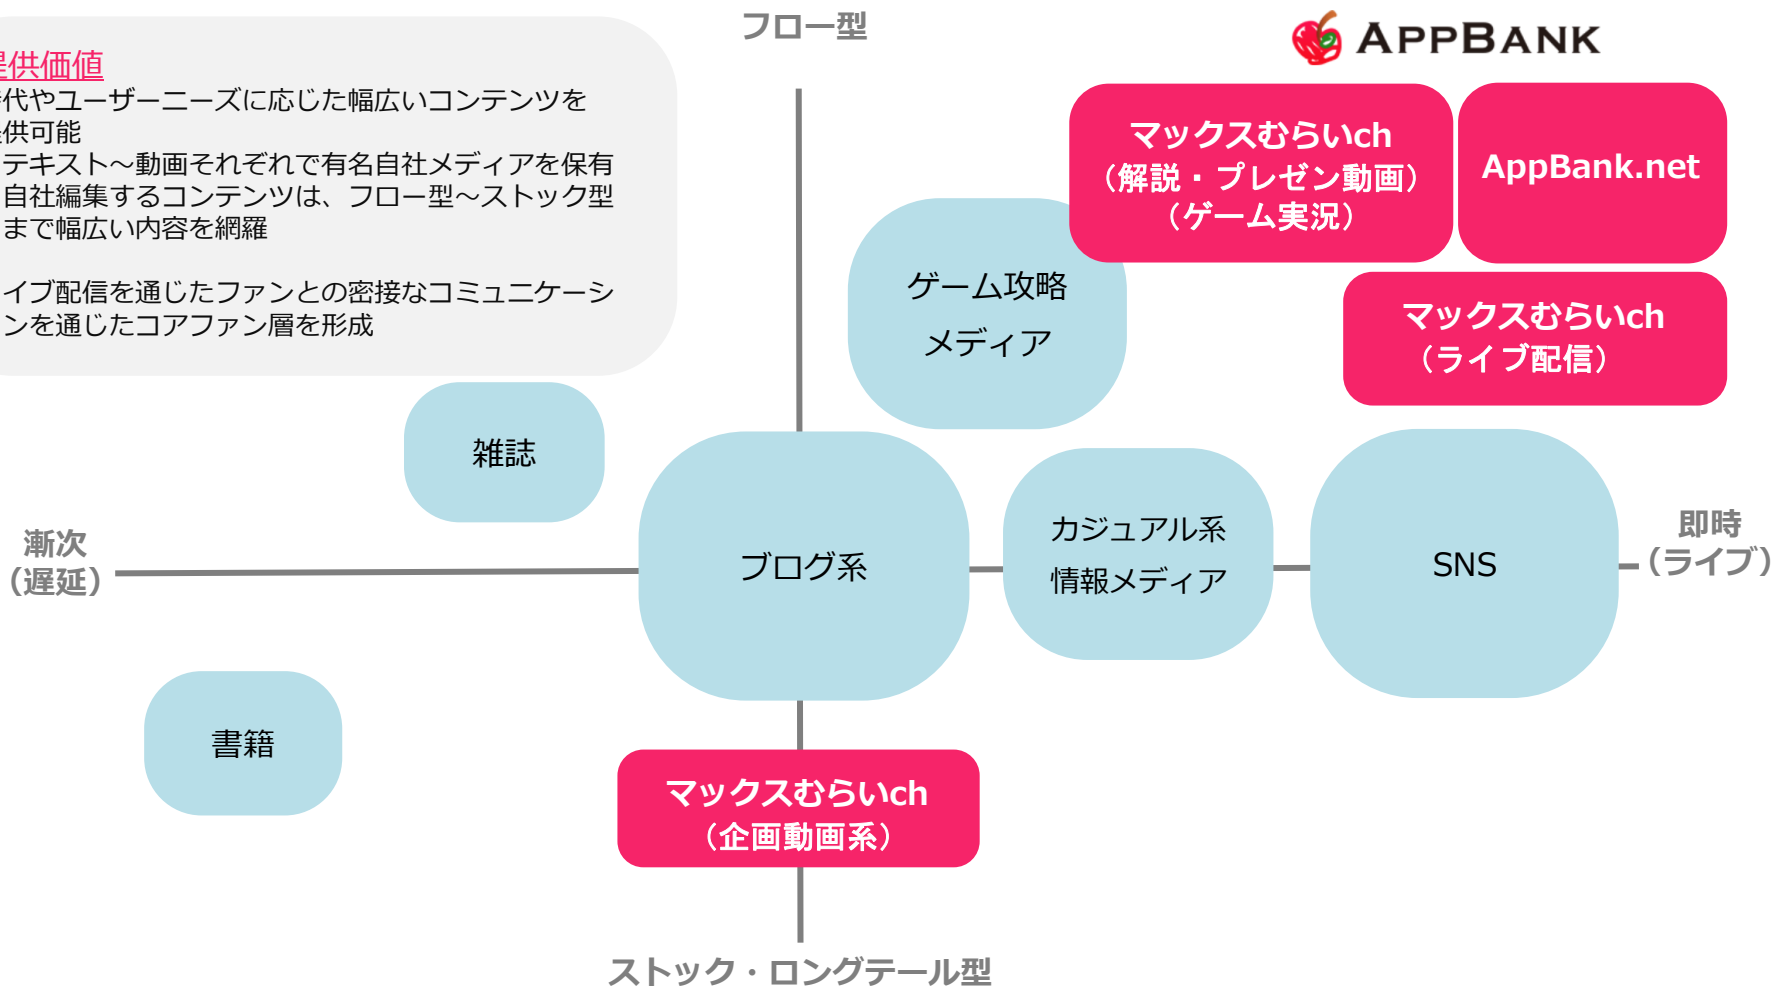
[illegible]供価値
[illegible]代やユーザーニーズに応じた幅広いコンテンツを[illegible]供可能
テキスト〜動画それぞれで有名自社メディアを保有
自社編集するコンテンツは、フロー型〜ストック型まで幅広い内容を網羅

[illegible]イブ配信を通じたファンとの密接なコミュニケーシ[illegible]ンを通じたコアファン層を形成

フロー型

APPBANK

マックスむらいch
（解説・プレゼン動画）
（ゲーム実況）

AppBank.net

ゲーム攻略
メディア

マックスむらいch
（ライブ配信）

雑誌

漸次
（遅延）

ブログ系

カジュアル系
情報メディア

SNS

即時
（ライブ）

書籍

マックスむらいch
（企画動画系）

ストック・ロングテール型